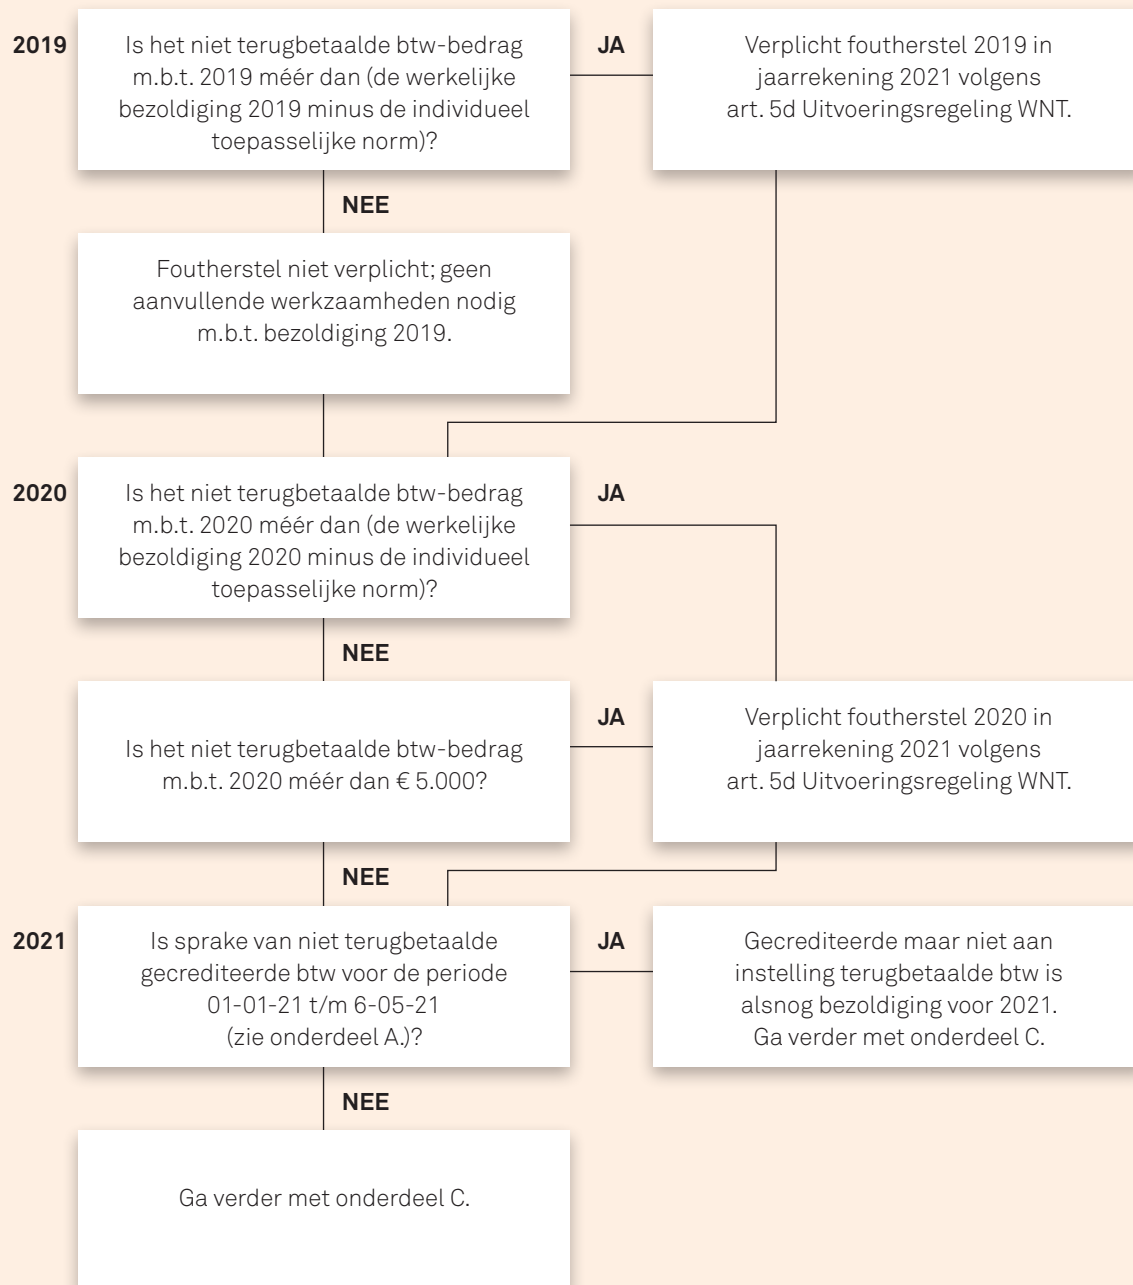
2019

Is het niet terugbetaalde btw-bedrag m.b.t. 2019 méér dan (de werkelijke bezoldiging 2019 minus de individueel toepasselijke norm)?

JA

Verplicht foutherstel 2019 in jaarrekening 2021 volgens art. 5d Uitvoeringsregeling WNT.

NEE

Foutherstel niet verplicht; geen aanvullende werkzaamheden nodig m.b.t. bezoldiging 2019.

2020

Is het niet terugbetaalde btw-bedrag m.b.t. 2020 méér dan (de werkelijke bezoldiging 2020 minus de individueel toepasselijke norm)?

JA

NEE

Is het niet terugbetaalde btw-bedrag m.b.t. 2020 méér dan € 5.000?

JA

Verplicht foutherstel 2020 in jaarrekening 2021 volgens art. 5d Uitvoeringsregeling WNT.

NEE

2021

Is sprake van niet terugbetaalde gecrediteerde btw voor de periode 01-01-21 t/m 6-05-21 (zie onderdeel A.)?

JA

Gecrediteerde maar niet aan instelling terugbetaalde btw is alsnog bezoldiging voor 2021. Ga verder met onderdeel C.

NEE

Ga verder met onderdeel C.